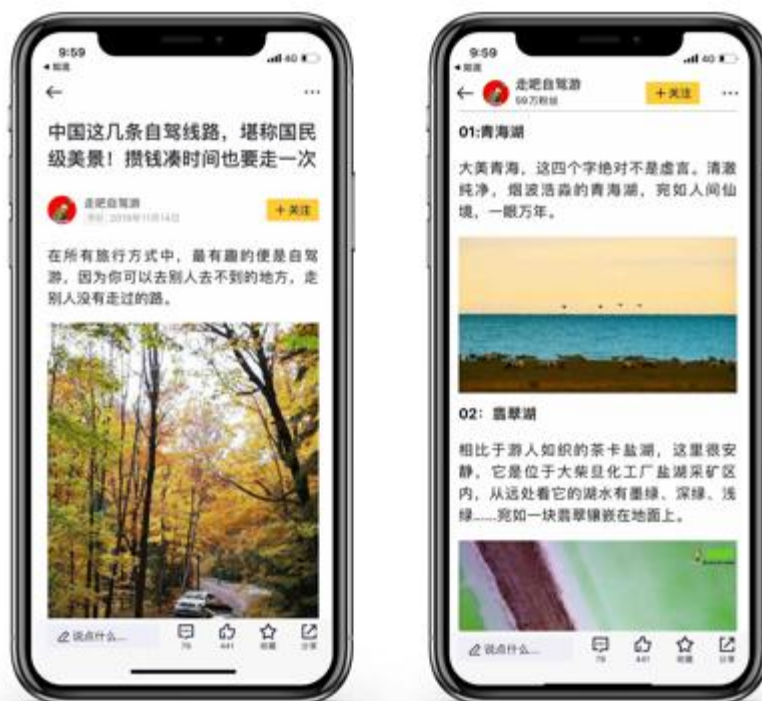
9:59
◂ 知道

中国这几条自驾线路，堪称国民级美景！攒钱凑时间也要走一次

走吧自驾游
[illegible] 2019年11月14日

+ 关注

在所有旅行方式中，最有趣的便是自驾游，因为你可以去别人去不到的地方，走别人没有走过的路。

说点什么...
79
441
收藏
分享

9:59
◂ 知道

走吧自驾游
59万粉丝

+ 关注

01:青海湖

大美青海，这四个字绝对不是虚言。清澈纯净，烟波浩淼的青海湖，宛如人间仙境，一眼万年。

02: 翡翠湖

相比于游人如织的茶卡盐湖，这里很安静，它是位于大柴旦化工厂盐湖采矿区内，从远处看它的湖水有墨绿、深绿、浅绿......宛如一块翡翠镶嵌在地面上。

说点什么...
79
441
收藏
分享